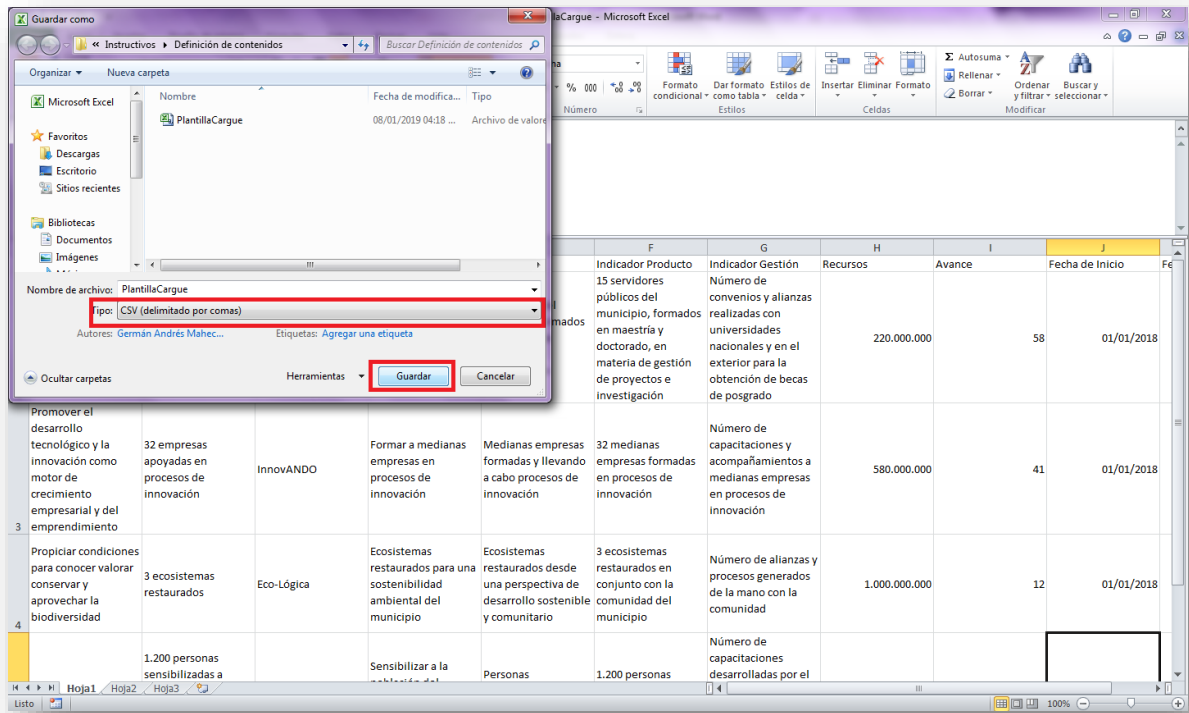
Guardar como
« Instructivos ▸ Definición de contenidos
Buscar Definición de contenidos
Organizar ▾ Nueva carpeta
Microsoft Excel
Favoritos
Descargas
Escritorio
Sitios recientes
Bibliotecas
Documentos
Imágenes
Nombre
Fecha de modifica...
Tipo
PlantillaCargue
08/01/2019 04:18 ...
Archivo de valore
Nombre de archivo: PlantillaCargue
Tipo: CSV (delimitado por comas)
Autores: Germán Andrés Mahec...
Etiquetas: Agregar una etiqueta
Ocultar carpetas
Herramientas
Guardar
Cancelar

llaCargue - Microsoft Excel
Formato condicional
Dar formato como tabla
Estilos de celda
Estilos
Número
Insertar
Eliminar
Formato
Celdas
Autosuma
Rellenar
Borrar
Ordenar y filtrar
Buscar y seleccionar
Modificar

| | | | | | F | G | H | I | J |
|---|---|---|---|---|---|---|---|---|---|
| | | | | | Indicador Producto | Indicador Gestión | Recursos | Avance | Fecha de Inicio |
| | | | | mados | 15 servidores públicos del municipio, formados en maestría y doctorado, en materia de gestión de proyectos e investigación | Número de convenios y alianzas realizadas con universidades nacionales y en el exterior para la obtención de becas de posgrado | 220.000.000 | 58 | 01/01/2018 |
| 3 | Promover el desarrollo tecnológico y la innovación como motor de crecimiento empresarial y del emprendimiento | 32 empresas apoyadas en procesos de innovación | InnovANDO | Formar a medianas empresas en procesos de innovación | Medianas empresas formadas y llevando a cabo procesos de innovación | 32 medianas empresas formadas en procesos de innovación | Número de capacitaciones y acompañamientos a medianas empresas en procesos de innovación | 580.000.000 | 41 | 01/01/2018 |
| 4 | Propiciar condiciones para conocer valorar conservar y aprovechar la biodiversidad | 3 ecosistemas restaurados | Eco-Lógica | Ecosistemas restaurados para una sostenibilidad ambiental del municipio | Ecosistemas restaurados desde una perspectiva de desarrollo sostenible y comunitario | 3 ecosistemas restaurados en conjunto con la comunidad del municipio | Número de alianzas y procesos generados de la mano con la comunidad | 1.000.000.000 | 12 | 01/01/2018 |
| | | 1.200 personas sensibilizadas a | | Sensibilizar a la | Personas | 1.200 personas | Número de capacitaciones desarrolladas por el | | | |

Hoja1 Hoja2 Hoja3
Listo
100%